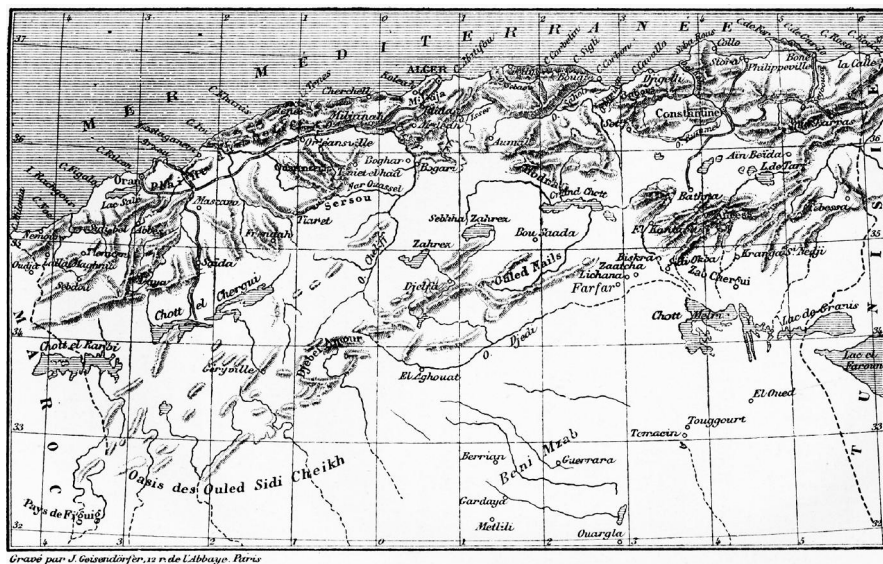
37
4
3
2
1
0
1
2
3
4
5
6
M E R   M É D I T E R R A N É E
C. Tenès
Cherchell
ALGER
Koleah
Milianah
Médéah
Aumale
Bougie
Djigelli
Collo
Stora
Philippeville
Bone
la Calle
Constantine
Sétif
Mostaganem
Oran
Mascara
Orléansville
Teniet el Ihad
Boghar
Bogari
Tiaret
Sersou
Frendah
Saïda
Tlemcen
Sebdou
Chott el Chergui
Sebkha Zahrez
Zahrez
Bou Saada
Ouled Naïls
Djelfa
Biskra
Zaatcha
Lichana
Farfar
Batna
Ain Beïda
Chott Melrir
Lac de Granis
Zab Chergui
Chott el Rarbi
Géryville
Aflou
Laghouat
El Aghouat
El Oued
Touggourt
Temacin
Beni Mzab
Berrian
Guerrara
Gardaya
Metlili
Ouargla
Oasis des Ouled Sidi Cheikh
Pays de Figuig
M A R O C
T U
Lac el Faroun
35
34
33
32
Gravé par J. Geisendörfer, 12 r. de l'Abbaye. Paris